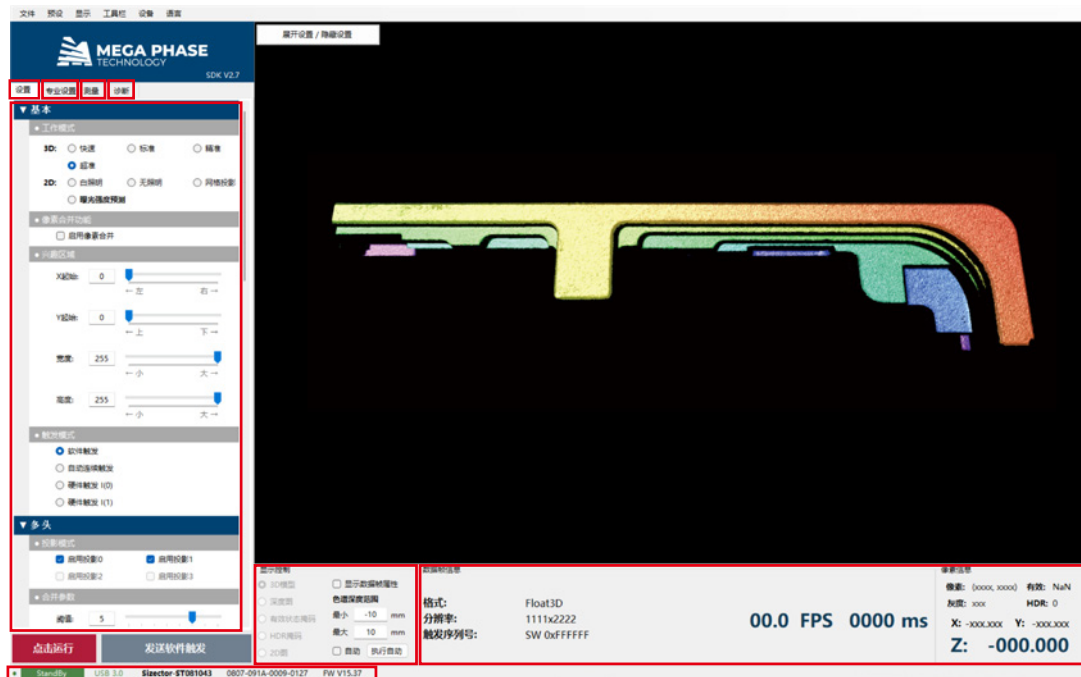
文件 预设 显示 工具栏 设备 语言

MEGA PHASE TECHNOLOGY
SDK V2.7

设置 专业设置 测量 诊断

▼ 基本

● 工作模式
3D: 快速 标准 精准
超准
2D: 白照明 无照明 网格投影
曝光强度预测

● 像素合并功能
启用像素合并

● 兴趣区域
X起始: 0
← 左 右 →
Y起始: 0
← 上 下 →
宽度: 255
← 小 大 →
高度: 255
← 小 大 →

● 触发模式
软件触发
自动连续触发
硬件触发 I(0)
硬件触发 I(1)

▼ 多头

● 投影模式
启用投影0 启用投影1
启用投影2 启用投影3

● 合并参数
阈值: 5

点击运行 发送软件触发

展开设置 / 隐藏设置

显示控制
3D模型 显示数据帧属性
深度图 色谱深度范围
有限状态掩码 最小 -10 mm
HDR掩码 最大 10 mm
2D图 自动 执行自动

数据帧信息
格式: Float3D
分辨率: 1111x2222
触发序列号: SW 0xFFFFFF

00.0 FPS 0000 ms

像素信息
像素: (xxxx, xxxx) 有效: NaN
灰度: xxx HDR: 0
X: -xxx.xxx Y: -xxx.xxx
Z: -000.000

StandBy USB 3.0 Sizector-ST081043 0807-091A-0009-0127 FW V15.37